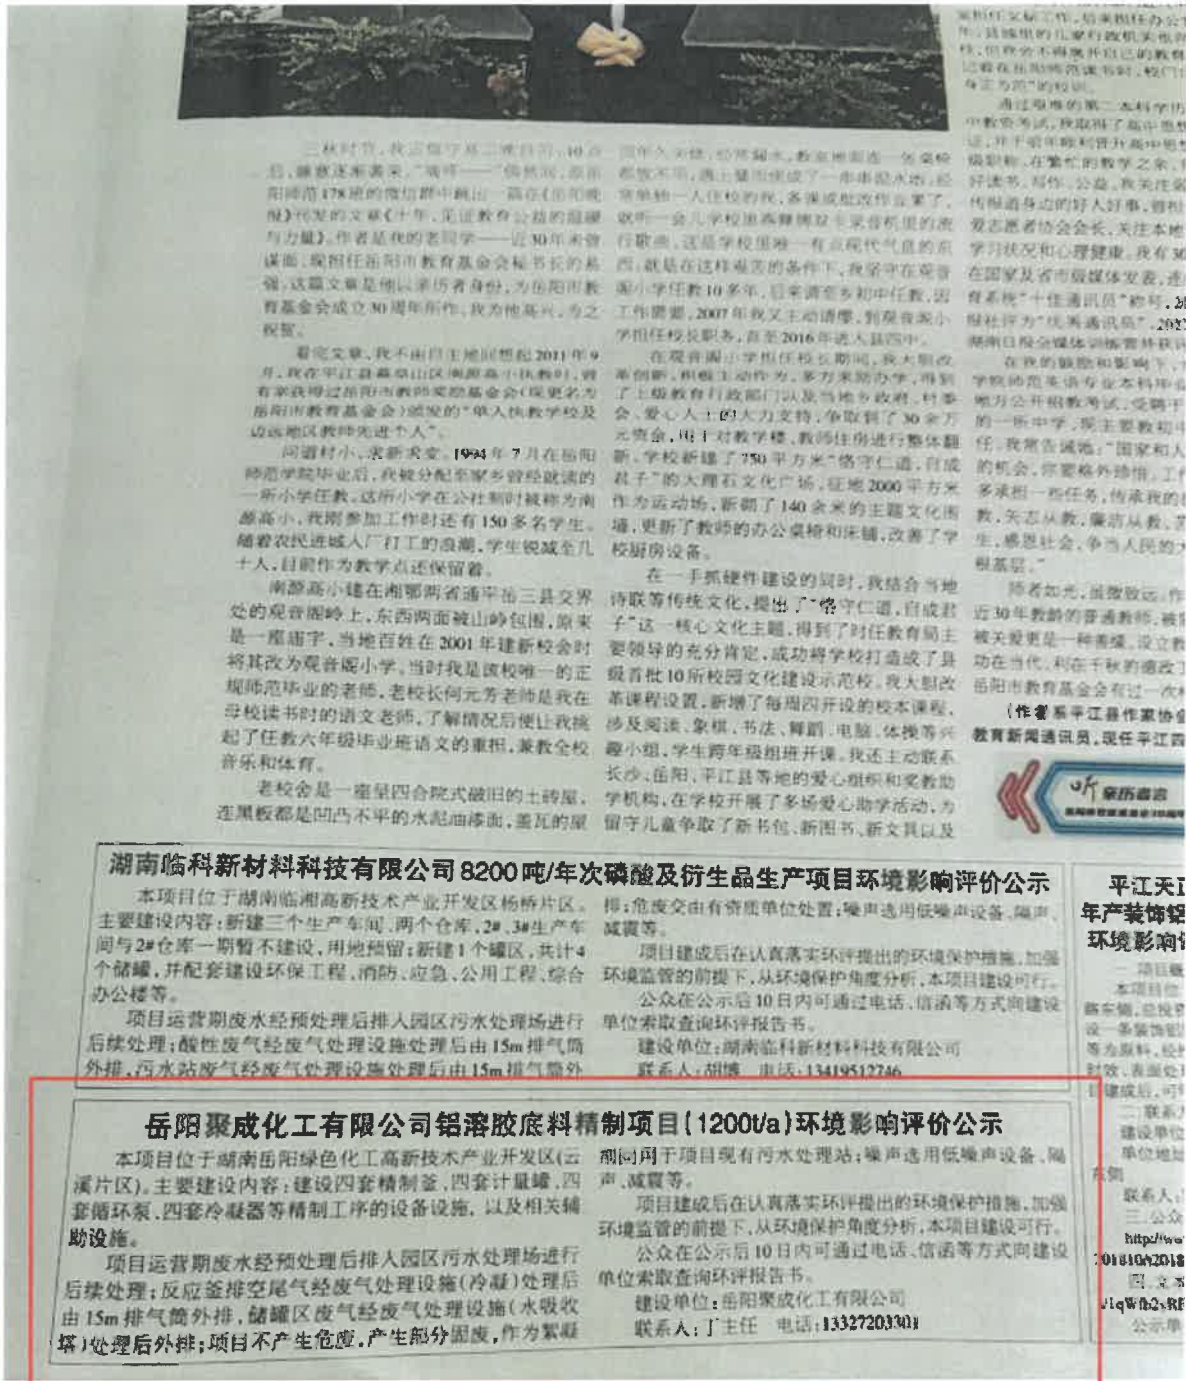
三秋时节，我正值守在二湾自习……10点后，睡意正浓，"嘀嘀……"倚然间，原岳阳师范178班的微信群中跳出一篇在《岳阳晚报》刊发的文章《十年，见证教育公益的温暖与力量》。作者是我的老同学——近30年未曾谋面，现担任岳阳市教育基金会秘书长的易强。这篇文章是他以亲历者身份，为岳阳市教育基金会成立30周年所作。我为他高兴，为之祝贺。

看完文章，我不由自主地回想起2011年9月，我在平江县幕阜山区南源高小执教时，曾有幸获得过岳阳市教师奖励基金会（现更名为岳阳市教育基金会）颁发的"单人执教学校及边远地区教师先进个人"。

问君何小，忆昔亲走。1994年7月在岳阳师范学院毕业后，我被分配至家乡曾经就读的一所小学任教。这所小学在公社期间被称为南源高小，我刚参加工作时还有150多名学生。随着农民进城入厂打工的浪潮，学生锐减至几十人，目前作为教学点还保留着。

南源高小建在湘鄂两省通平岳三县交界处的观音园岭上，东西两面被山岭包围。原来是一座庙宇，当地百姓在2001年建新校舍时将其改为观音园小学。当时我是该校唯一的正规师范毕业的老师。老校长何元秀老师是我在母校读书时的语文老师，了解情况后便让我挑起了任教六年级毕业班语文的重担，兼教全校音乐和体育。

老校舍是一座呈四合院式破旧的土砖屋，连黑板都是凹凸不平的水泥抽漆面，盖瓦的屋

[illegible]，经常漏水，教室里面连一张桌椅都放不下，遇上雷雨便成了一串串的水帘。经常单独一人住校的我，各项减灾改作业累了，就听一会儿学校里高耸挺拔于茂密树丛的麦田歌曲，这是学校里唯一有点现代气息的东西。就是在这样艰苦的条件下，我坚守在观音园小学任教10多年，后来调至乡初中任教，因工作需要，2007年我又主动请缨，到观音源小学担任校长职务，直至2016年进入县四中。

在观音园小学担任校长期间，我大胆改革创新，积极主动作为，多方奔走办学，得到了上级教育行政部门以及当地乡政府、村委会、爱心人士的大力支持，争取到了30余万元资金，用于对教学楼、教师住房进行整体翻新。学校新建了750平方米"悟守仁道，自成君子"的大理石文化广场，征地2000平方米作为运动场，新砌了140余米的主题文化围墙，更新了教师的办公桌椅和床铺，改善了学校厨房设备。

在一手抓硬件建设的同时，我结合当地诗联等传统文化，提出了"悟守仁道，自成君子"这一核心文化主题，得到了时任教育局主要领导的充分肯定，成功将学校打造成了县级首批10所校园文化建设示范校。我大胆改革课程设置，新增了每周四开设的校本课程，涉及阅读、象棋、书法、舞蹈、电脑、体操等兴趣小组，学生跨年级组班开课。我还主动联系长沙、岳阳、平江县等地的爱心组织和奖教助学机构，在学校开展了多场爱心助学活动，为留守儿童争取了新书包、新图书、新文具以及

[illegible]工作，后来担任办公室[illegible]，县城里的儿童行政机关也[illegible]，但我舍不得丢开自己的教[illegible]，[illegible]在岳阳师范读书时，校门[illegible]为之而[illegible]的校训。

通过艰难的第二本科学历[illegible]中教资考试，我取得了高中思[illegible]证，并于初年级到县高中思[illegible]级职称。在繁忙的教学之余，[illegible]好读书、写作、公益。我关注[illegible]传播道身边的好人好事，留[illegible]爱志愿者协会会长，关注本地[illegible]学习状况和心理健康。我有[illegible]在国家及省市级媒体发表，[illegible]育系统"十佳通讯员"称号，20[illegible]报社评为"优秀通讯员"，202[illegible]湖南日报全媒体训练营并获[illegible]

在我的鼓励和影响下，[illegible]学院师范英语专业本科毕业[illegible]地方公开招教考试，受聘于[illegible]的一所中学，现主要教初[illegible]任。我常告诫她："国家和人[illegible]的机会，你要格外珍惜，工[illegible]多承担一些任务，传承我的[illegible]教，矢志从教，廉洁从教，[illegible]生，感恩社会，争当人民的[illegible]根基层。"

师者如光，虽微致远。作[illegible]近30年教龄的普通教师，被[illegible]被关爱更是一种鞭策，没立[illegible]功在当代，利在千秋的德政工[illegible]岳阳市教育基金会有过一次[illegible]

（作者系平江县作家协会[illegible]教育新闻通讯员，现任平江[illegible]）

听 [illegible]

湖南临科新材料科技有限公司8200吨/年次磷酸及衍生品生产项目环境影响评价公示

本项目位于湖南临湘高新技术产业开发区杨桥片区。主要建设内容：新建三个生产车间、两个仓库，2#、3#生产车间与2#仓库一期暂不建设，用地预留；新建1个罐区，共计4个储罐，并配套建设环保工程、消防、应急、公用工程、综合办公楼等。

项目运营期废水经预处理后排入园区污水处理场进行后续处理；酸性废气经废气处理设施处理后由15m排气筒外排，污水站废气经废气处理设施处理后由15m排气筒外排；危废交由有资质单位处置；噪声选用低噪声设备、隔声、减震等。

项目建成后在认真落实环评提出的环境保护措施、加强环境监管的前提下，从环境保护角度分析，本项目建设可行。

公众在公示后10日内可通过电话、信函等方式向建设单位索取查阅环评报告书。

建设单位：湖南临科新材料科技有限公司

联系人：胡博　电话：13419512746

平江天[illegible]
年产装饰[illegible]
环境影响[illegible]

一、项目概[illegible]
本项目位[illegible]
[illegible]
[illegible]
二、联系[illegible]
建设单位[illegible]
单位地址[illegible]
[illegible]
联系人：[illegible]
三、公众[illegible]
http://ww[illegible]
01810/t2018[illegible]
四、文本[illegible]
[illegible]
公示单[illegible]

岳阳聚成化工有限公司铝溶胶底料精制项目（1200t/a）环境影响评价公示

本项目位于湖南岳阳绿色化工高新技术产业开发区（云溪片区）。主要建设内容：建设四套精制釜、四套计量罐、四套循环泵、四套冷凝器等精制工序的设备设施，以及相关辅助设施。

项目运营期废水经预处理后排入园区污水处理场进行后续处理；反应釜排空尾气经废气处理设施（冷凝）处理后由15m排气筒外排，储罐区废气经废气处理设施（水吸收塔）处理后外排；项目不产生危废，产生部分固废，作为絮凝剂回用于项目现有污水处理站；噪声选用低噪声设备、隔声、减震等。

项目建成后在认真落实环评提出的环境保护措施、加强环境监管的前提下，从环境保护角度分析，本项目建设可行。

公众在公示后10日内可通过电话、信函等方式向建设单位索取查阅环评报告书。

建设单位：岳阳聚成化工有限公司

联系人：丁主任　电话：13327203301